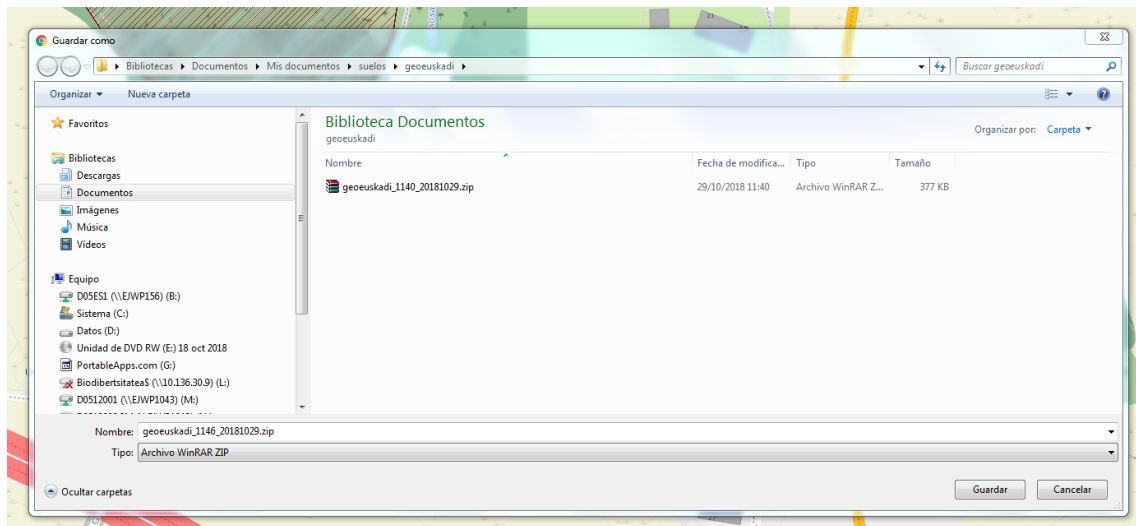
Guardar como

Bibliotecas ▸ Documentos ▸ Mis documentos ▸ suelos ▸ geoeuskadi ▸

Buscar geoeuskadi

Organizar ▾ Nueva carpeta

Favoritos

Bibliotecas
Descargas
Documentos
Imágenes
Música
Vídeos

Equipo
D05ES1 (\\EJWP156) (B:)
Sistema (C:)
Datos (D:)
Unidad de DVD RW (E:) 18 oct 2018
PortableApps.com (G:)
Biodibertsitatea$ (\\10.136.30.9) (L:)
D0512001 (\\EJWP1043) (M:)

Biblioteca Documentos
geoeuskadi

Organizar por: Carpeta ▾

| Nombre | Fecha de modifica... | Tipo | Tamaño |
|---|---|---|---|
| geoeuskadi_1140_20181029.zip | 29/10/2018 11:40 | Archivo WinRAR Z... | 377 KB |

Nombre: geoeuskadi_1146_20181029.zip

Tipo: Archivo WinRAR ZIP

Ocultar carpetas

Guardar

Cancelar